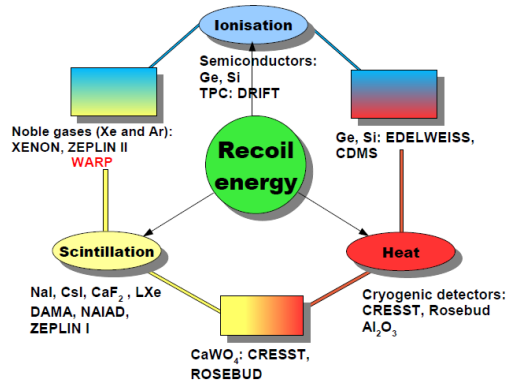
Ionisation

Semiconductors:
Ge, Si
TPC: DRIFT

Noble gases (Xe and Ar):
XENON, ZEPLIN II
WARP

Ge, Si: EDELWEISS,
CDMS

Recoil
energy

Scintillation

Heat

NaI, CsI, $CaF_2$ , LXe
DAMA, NAIAD,
ZEPLIN I

Cryogenic detectors:
CRESST, Rosebud
$Al_2O_3$

$CaWO_4$: CRESST,
ROSEBUD